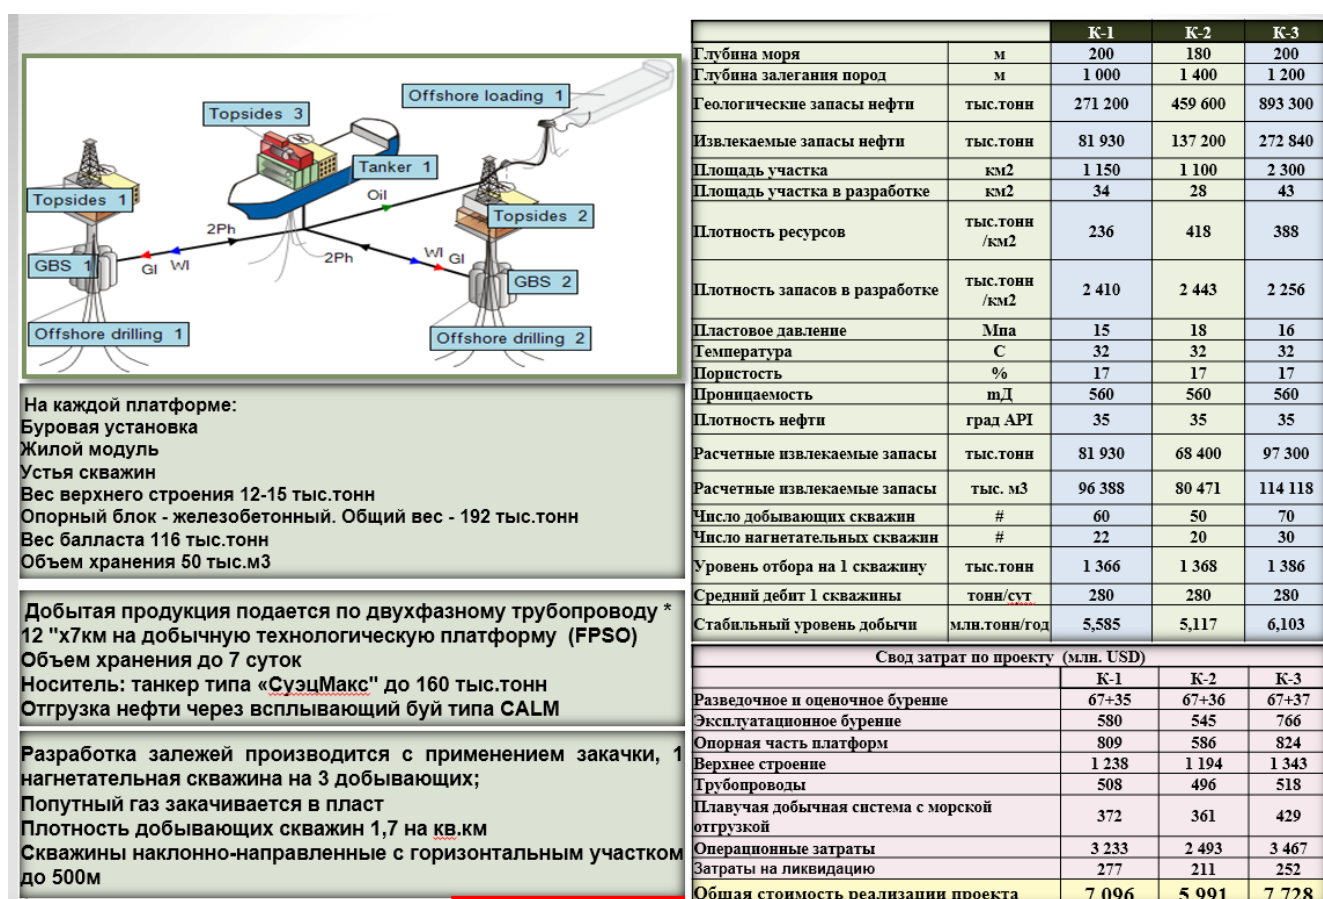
Offshore loading 1
Topsides 3
Tanker 1
Topsides 1
Oil
Topsides 2
2Ph
2Ph
WI
GI
GBS 1
GI
WI
GBS 2
Offshore drilling 1
Offshore drilling 2

На каждой платформе:
Буровая установка
Жилой модуль
Устья скважин
Вес верхнего строения 12-15 тыс.тонн
Опорный блок - железобетонный. Общий вес - 192 тыс.тонн
Вес балласта 116 тыс.тонн
Объем хранения 50 тыс.м3

Добытая продукция подается по двухфазному трубопроводу * 12 "х7км на добычную технологическую платформу (FPSO)
Объем хранения до 7 суток
Носитель: танкер типа «СуэцМакс" до 160 тыс.тонн
Отгрузка нефти через всплывающий буй типа CALM

Разработка залежей производится с применением закачки, 1 нагнетательная скважина на 3 добывающих;
Попутный газ закачивается в пласт
Плотность добывающих скважин 1,7 на кв.км
Скважины наклонно-направленные с горизонтальным участком до 500м

| | | К-1 | К-2 | К-3 |
|---|---|---|---|---|
| Глубина моря | м | 200 | 180 | 200 |
| Глубина залегания пород | м | 1 000 | 1 400 | 1 200 |
| Геологические запасы нефти | тыс.тонн | 271 200 | 459 600 | 893 300 |
| Извлекаемые запасы нефти | тыс.тонн | 81 930 | 137 200 | 272 840 |
| Площадь участка | км2 | 1 150 | 1 100 | 2 300 |
| Площадь участка в разработке | км2 | 34 | 28 | 43 |
| Плотность ресурсов | тыс.тонн /км2 | 236 | 418 | 388 |
| Плотность запасов в разработке | тыс.тонн /км2 | 2 410 | 2 443 | 2 256 |
| Пластовое давление | Мпа | 15 | 18 | 16 |
| Температура | С | 32 | 32 | 32 |
| Пористость | % | 17 | 17 | 17 |
| Проницаемость | mД | 560 | 560 | 560 |
| Плотность нефти | град API | 35 | 35 | 35 |
| Расчетные извлекаемые запасы | тыс.тонн | 81 930 | 68 400 | 97 300 |
| Расчетные извлекаемые запасы | тыс. м3 | 96 388 | 80 471 | 114 118 |
| Число добывающих скважин | # | 60 | 50 | 70 |
| Число нагнетательных скважин | # | 22 | 20 | 30 |
| Уровень отбора на 1 скважину | тыс.тонн | 1 366 | 1 368 | 1 386 |
| Средний дебит 1 скважины | тонн/сут | 280 | 280 | 280 |
| Стабильный уровень добычи | млн.тонн/год | 5,585 | 5,117 | 6,103 |

| Свод затрат по проекту (млн. USD) | К-1 | К-2 | К-3 |
|---|---|---|---|
| Разведочное и оценочное бурение | 67+35 | 67+36 | 67+37 |
| Эксплуатационное бурение | 580 | 545 | 766 |
| Опорная часть платформ | 809 | 586 | 824 |
| Верхнее строение | 1 238 | 1 194 | 1 343 |
| Трубопроводы | 508 | 496 | 518 |
| Плавучая добычная система с морской отгрузкой | 372 | 361 | 429 |
| Операционные затраты | 3 233 | 2 493 | 3 467 |
| Затраты на ликвидацию | 277 | 211 | 252 |
| Общая стоимость реализации проекта | 7 096 | 5 991 | 7 728 |